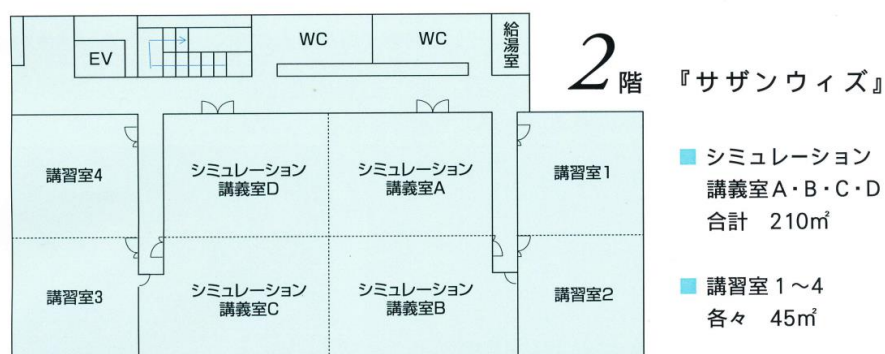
EV

WC

WC

給湯室

2階 『サザンウィズ』

講習室4

シミュレーション講義室D

シミュレーション講義室A

講習室1

講習室3

シミュレーション講義室C

シミュレーション講義室B

講習室2

シミュレーション講義室A・B・C・D
合計 210㎡

講習室 1～4
各々 45㎡